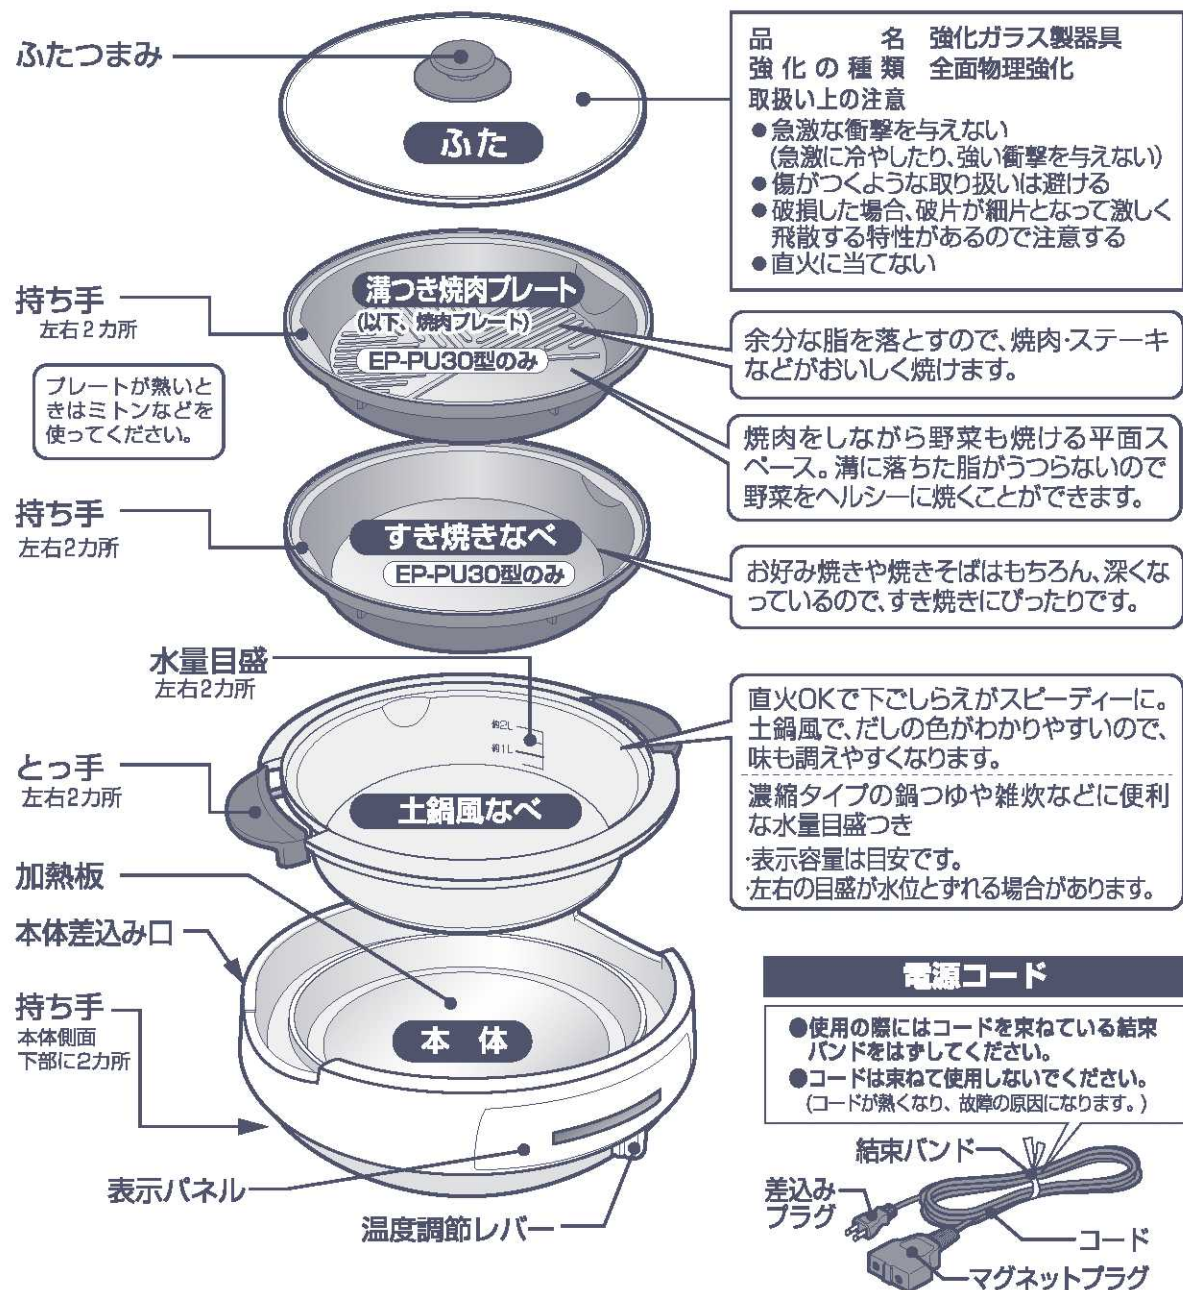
ふたつまみ

ふた

品　　　名　強化ガラス製器具
強化の種類　全面物理強化
取扱い上の注意
●急激な衝撃を与えない
(急激に冷やしたり、強い衝撃を与えない)
●傷がつくような取り扱いは避ける
●破損した場合、破片が細片となって激しく飛散する特性があるので注意する
●直火に当てない

持ち手
左右2カ所

溝つき焼肉プレート
(以下、焼肉プレート)
EP-PU30型のみ

余分な脂を落とすので、焼肉・ステーキなどがおいしく焼けます。

プレートが熱いときはミトンなどを使ってください。

焼肉をしながら野菜も焼ける平面スペース。溝に落ちた脂がうつらないので野菜をヘルシーに焼くことができます。

持ち手
左右2カ所

すき焼きなべ
EP-PU30型のみ

お好み焼きや焼きそばはもちろん、深くなっているので、すき焼きにぴったりです。

水量目盛
左右2カ所

約2L
約1L

直火OKで下ごしらえがスピーディーに。土鍋風で、だしの色がわかりやすいので、味も調えやすくなります。

とっ手
左右2カ所

土鍋風なべ

濃縮タイプの鍋つゆや雑炊などに便利な水量目盛つき
·表示容量は目安です。
·左右の目盛が水位とずれる場合があります。

加熱板

本体差込み口

持ち手
本体側面
下部に2カ所

本体

電源コード

●使用の際にはコードを束ねている結束バンドをはずしてください。
●コードは束ねて使用しないでください。
(コードが熱くなり、故障の原因になります。)

結束バンド
差込みプラグ
コード
マグネットプラグ

表示パネル

温度調節レバー